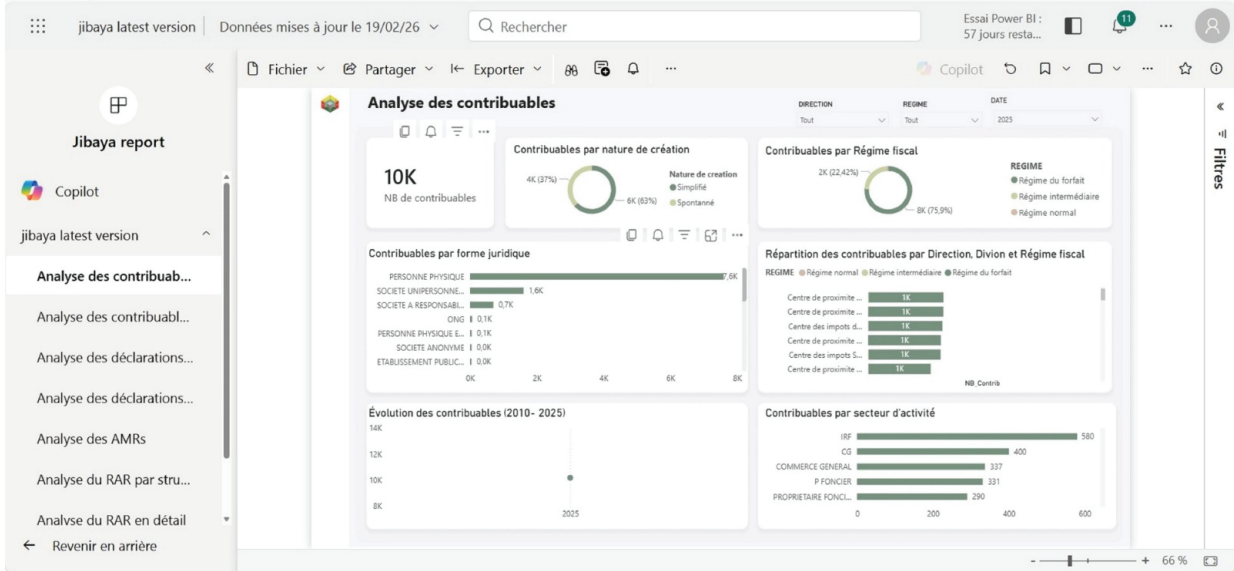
jibaya latest version | Données mises à jour le 19/02/26

Rechercher

Essai Power BI : 57 jours resta...

11

Fichier Partager Exporter Copilot

Jibaya report

Copilot

jibaya latest version

Analyse des contribuab...

Analyse des contribuabl...

Analyse des déclarations...

Analyse des déclarations...

Analyse des AMRs

Analyse du RAR par stru...

Analyse du RAR en détail

Revenir en arrière

Analyse des contribuables

DIRECTION Tout

REGIME Tout

DATE 2025

10K
NB de contribuables

Contribuables par nature de création

4K (37%)

6K (63%)

Nature de creation
Simplifié
Spontanné

Contribuables par Régime fiscal

2K (22,42%)

8K (75,9%)

REGIME
Régime du forfait
Régime intermédiaire
Régime normal

Contribuables par forme juridique

| | |
|---|---|
| PERSONNE PHYSIQUE | 7,6K |
| SOCIETE UNIPERSONNE... | 1,6K |
| SOCIETE A RESPONSABI... | 0,7K |
| ONG | 0,1K |
| PERSONNE PHYSIQUE E... | 0,1K |
| SOCIETE ANONYME | 0,0K |
| ETABLISSEMENT PUBLIC... | 0,0K |

0K 2K 4K 6K 8K

Répartition des contribuables par Direction, Divion et Régime fiscal

REGIME Régime normal Régime intermédiaire Régime du forfait

| | |
|---|---|
| Centre de proximite ... | 1K |
| Centre de proximite ... | 1K |
| Centre des impots d... | 1K |
| Centre de proximite ... | 1K |
| Centre des impots S... | 1K |
| Centre de proximite ... | 1K |

NB_Contrib

Évolution des contribuables (2010- 2025)

14K
12K
10K
8K
2025

Contribuables par secteur d'activité

| | |
|---|---|
| IRF | 580 |
| CG | 400 |
| COMMERCE GENERAL | 337 |
| P FONCIER | 331 |
| PROPRIETAIRE FONCI... | 290 |

0 200 400 600

Filtres

66 %